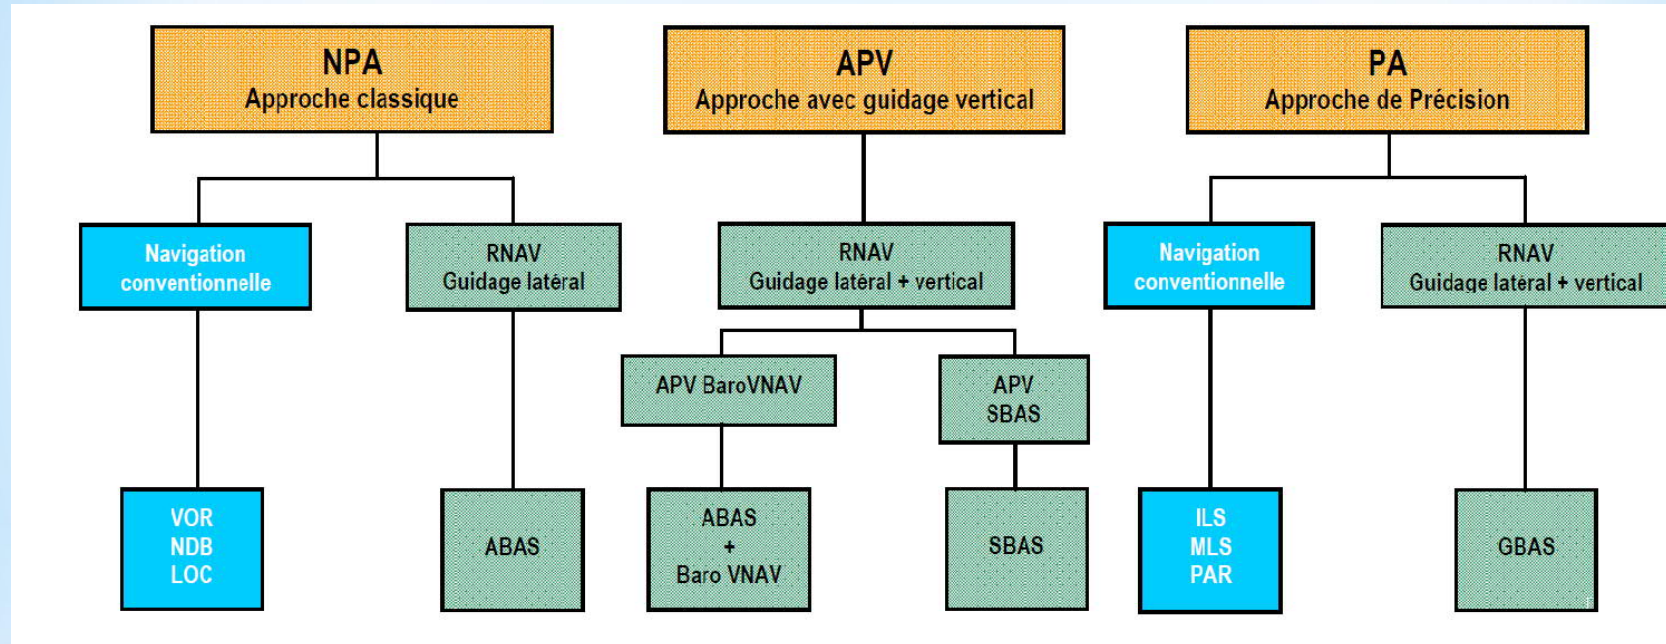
NPA
Approche classique

APV
Approche avec guidage vertical

PA
Approche de Précision

Navigation conventionnelle

RNAV
Guidage latéral

RNAV
Guidage latéral + vertical

Navigation conventionnelle

RNAV
Guidage latéral + vertical

APV BaroVNAV

APV
SBAS

VOR
NDB
LOC

ABAS

ABAS
+
Baro VNAV

SBAS

ILS
MLS
PAR

GBAS